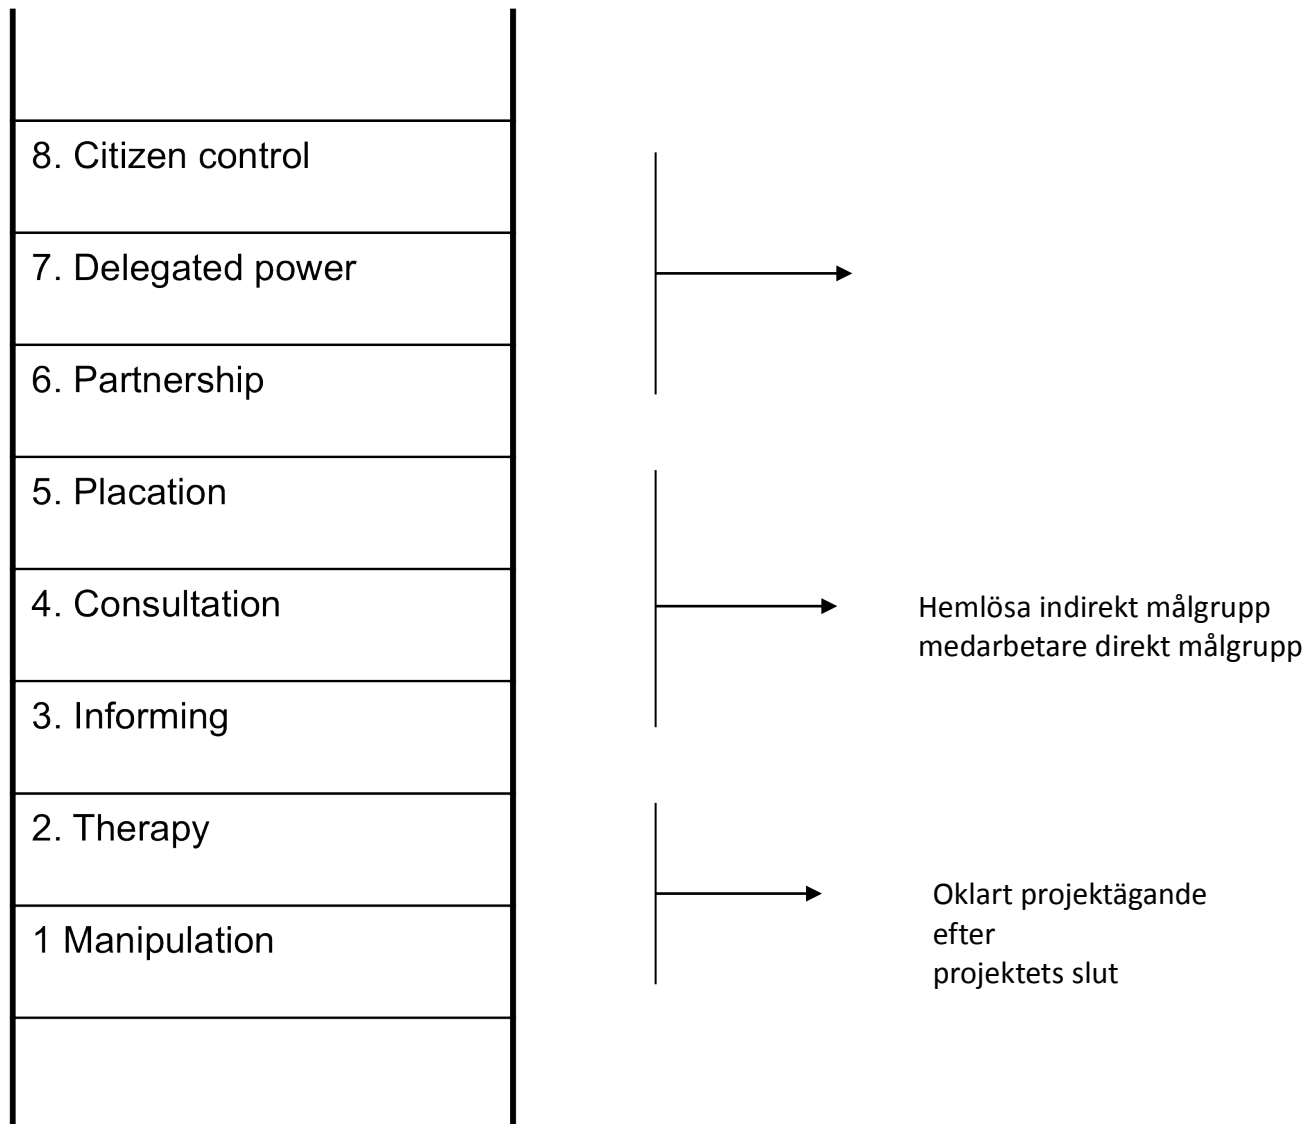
8. Citizen control

7. Delegated power

6. Partnership

5. Placation

4. Consultation

3. Informing

2. Therapy

1 Manipulation

Hemlösa indirekt målgrupp
medarbetare direkt målgrupp

Oklart projektägande
efter
projektets slut